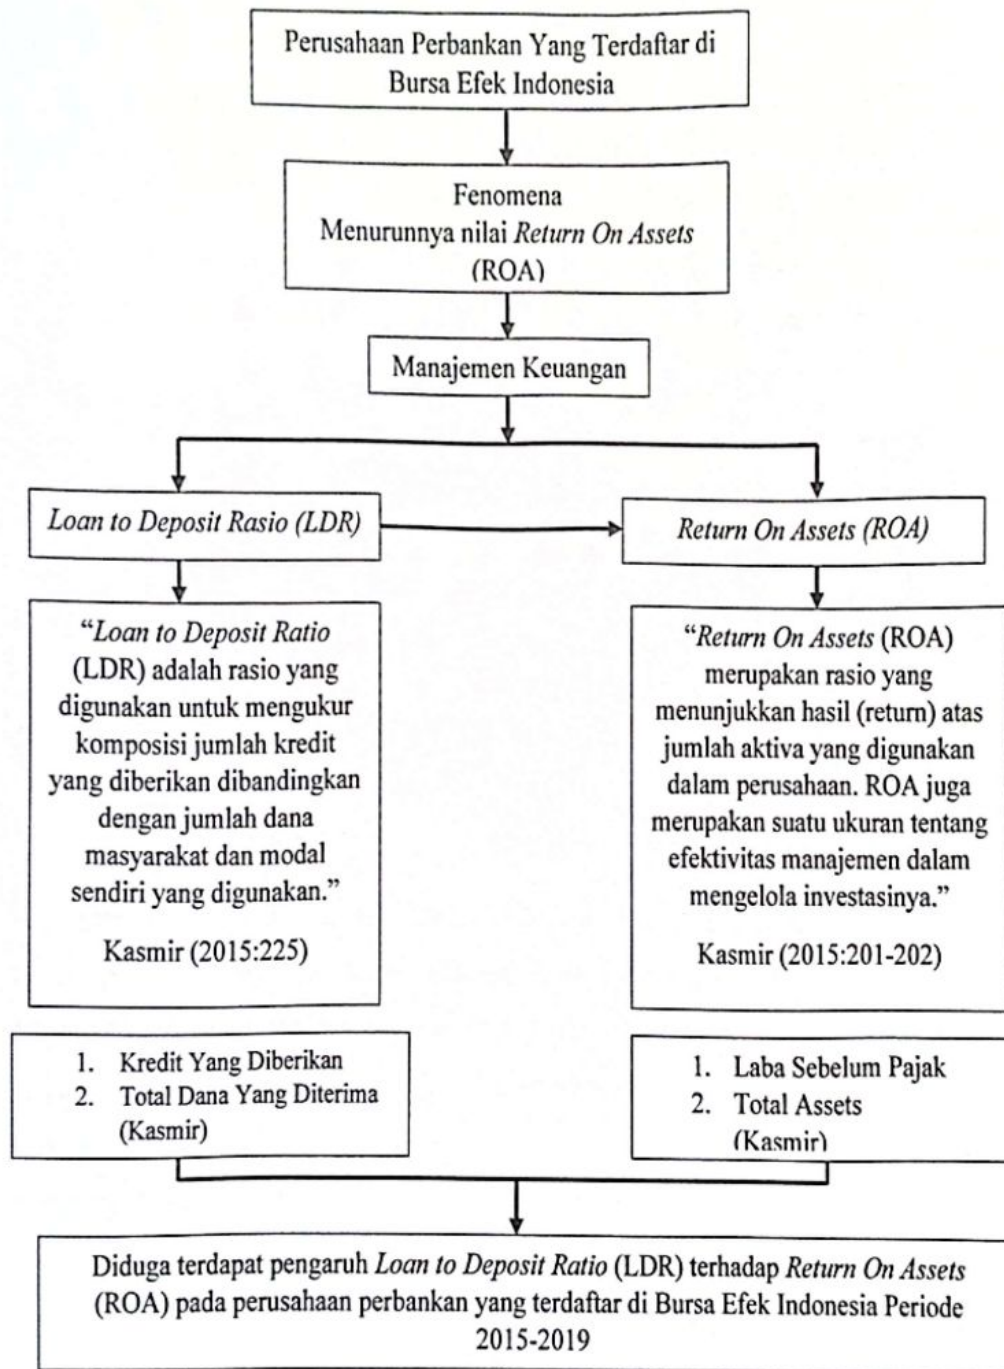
Perusahaan Perbankan Yang Terdaftar di Bursa Efek Indonesia

Fenomena
Menurunnya nilai Return On Assets (ROA)

Manajemen Keuangan

Loan to Deposit Rasio (LDR)

Return On Assets (ROA)

"Loan to Deposit Ratio (LDR) adalah rasio yang digunakan untuk mengukur komposisi jumlah kredit yang diberikan dibandingkan dengan jumlah dana masyarakat dan modal sendiri yang digunakan."

Kasmir (2015:225)

"Return On Assets (ROA) merupakan rasio yang menunjukkan hasil (return) atas jumlah aktiva yang digunakan dalam perusahaan. ROA juga merupakan suatu ukuran tentang efektivitas manajemen dalam mengelola investasinya."

Kasmir (2015:201-202)

1. Kredit Yang Diberikan
2. Total Dana Yang Diterima
(Kasmir)

1. Laba Sebelum Pajak
2. Total Assets
(Kasmir)

Diduga terdapat pengaruh Loan to Deposit Ratio (LDR) terhadap Return On Assets (ROA) pada perusahaan perbankan yang terdaftar di Bursa Efek Indonesia Periode 2015-2019